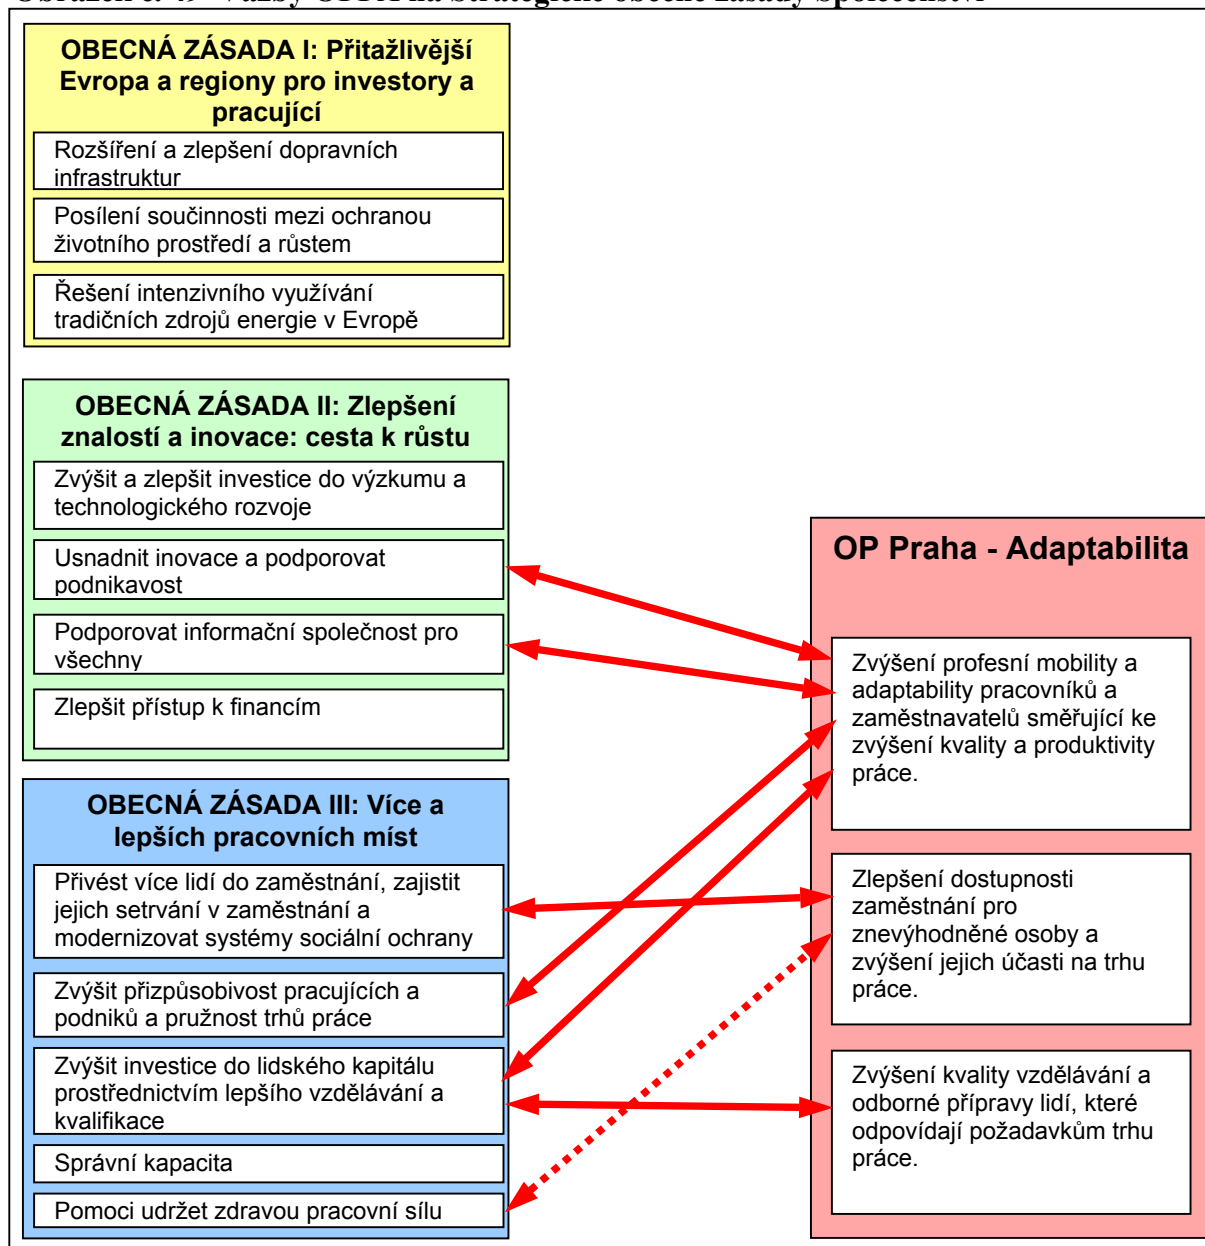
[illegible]

OBECNÁ ZÁSADA I: Přitažlivější Evropa a regiony pro investory a pracující

Rozšíření a zlepšení dopravních infrastruktur

Posílení součinnosti mezi ochranou životního prostředí a růstem

Řešení intenzivního využívání tradičních zdrojů energie v Evropě

OBECNÁ ZÁSADA II: Zlepšení znalostí a inovace: cesta k růstu

Zvýšit a zlepšit investice do výzkumu a technologického rozvoje

Usnadnit inovace a podporovat podnikavost

Podporovat informační společnost pro všechny

Zlepšit přístup k financím

OBECNÁ ZÁSADA III: Více a lepších pracovních míst

Přivést více lidí do zaměstnání, zajistit jejich setrvání v zaměstnání a modernizovat systémy sociální ochrany

Zvýšit přizpůsobivost pracujících a podniků a pružnost trhů práce

Zvýšit investice do lidského kapitálu prostřednictvím lepšího vzdělávání a kvalifikace

Správní kapacita

Pomoci udržet zdravou pracovní sílu

OP Praha - Adaptabilita

Zvýšení profesní mobility a adaptability pracovníků a zaměstnavatelů směřující ke zvýšení kvality a produktivity práce.

Zlepšení dostupnosti zaměstnání pro znevýhodněné osoby a zvýšení jejich účasti na trhu práce.

Zvýšení kvality vzdělávání a odborné přípravy lidí, které odpovídají požadavkům trhu práce.